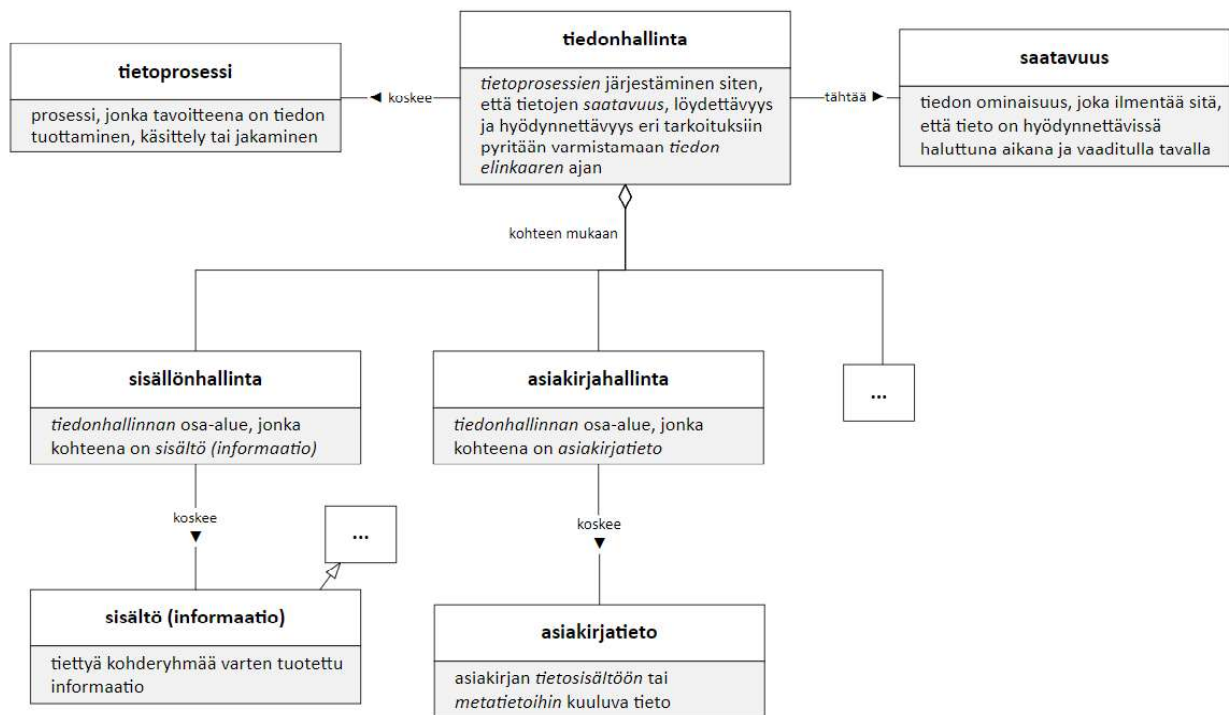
tiedonhallinta

tietoprosessien järjestäminen siten, että tietojen saatavuus, löydettävyys ja hyödynnettävyys eri tarkoituksiin pyritään varmistamaan tiedon elinkaaren ajan

◄ koskee

tietoprosessi

prosessi, jonka tavoitteena on tiedon tuottaminen, käsittely tai jakaminen

tähtää ►

saatavuus

tiedon ominaisuus, joka ilmentää sitä, että tieto on hyödynnettävissä haluttuna aikana ja vaadittulla tavalla

kohteen mukaan

sisällönhallinta

tiedonhallinnan osa-alue, jonka kohteena on sisältö (informaatio)

asiakirjahallinta

tiedonhallinnan osa-alue, jonka kohteena on asiakirjatieto

...

koskee ▼

...

sisältö (informaatio)

tiettyä kohderyhmää varten tuotettu informaatio

koskee ▼

asiakirjatieto

asiakirjan tietosisältöön tai metatietoihin kuuluva tieto